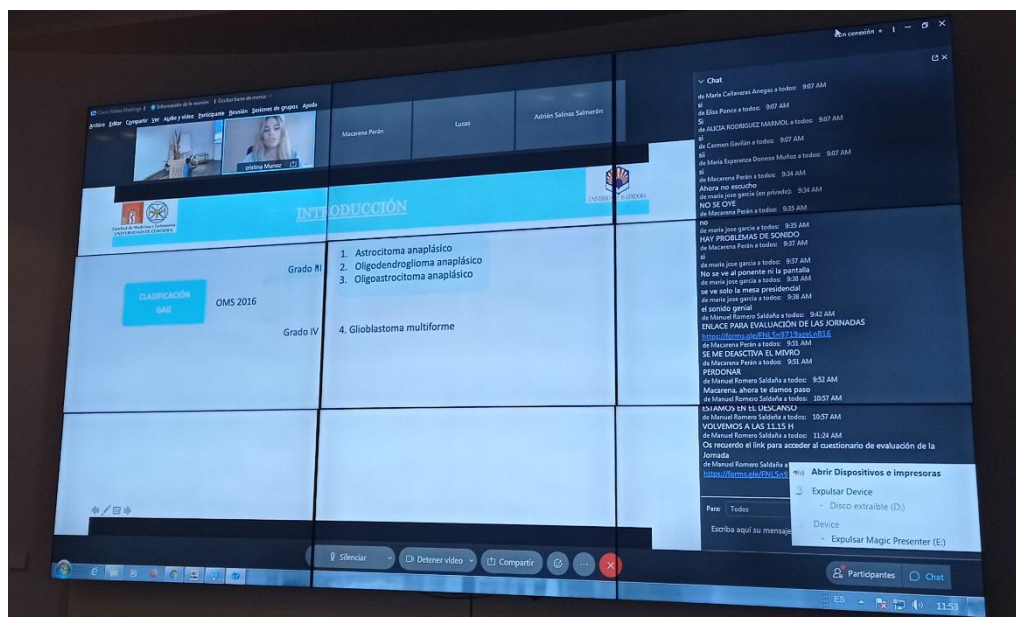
Sin conexión

Cisco Webex Meetings | Información de la reunión | Ocultar barra de menús
Archivo Editar Compartir Ver Audio y vídeo Participante Reunión Sesiones de grupos Ayuda

cristina Munoz
Macarena Perán
Lucas
Adrián Salinas Salmerón

Facultad de Medicina y Enfermería UNIVERSIDAD DE CÓRDOBA

INTRODUCCIÓN

UNIVERSIDAD DE CÓRDOBA

CLASIFICACIÓN GAG

OMS 2016

Grado III
1. Astrocitoma anaplásico
2. Oligodendroglioma anaplásico
3. Oligoastrocitoma anaplásico

Grado IV
4. Glioblastoma multiforme

Chat
de María Callaveras Anegas a todos: 9:07 AM
si
de Elisa Ponce a todos: 9:07 AM
Si
de ALICIA RODRIGUEZ MARMOL a todos: 9:07 AM
si
de Carmen Gavilán a todos: 9:07 AM
si
de María Esperanza Donoso Muñoz a todos: 9:07 AM
si
de Macarena Perán a todos: 9:34 AM
Ahora no escucho
de maria jose garcia (en privado): 9:34 AM
NO SE OYE
de Macarena Perán a todos: 9:35 AM
no
de maria jose garcia a todos: 9:35 AM
HAY PROBLEMAS DE SONIDO
de Macarena Perán a todos: 9:37 AM
si
de maria jose garcia a todos: 9:37 AM
No se ve al ponente ni la pantalla
de maria jose garcia a todos: 9:38 AM
se ve solo la mesa presidencial
de maria jose garcia a todos: 9:38 AM
el sonido genial
de Manuel Romero Saldaña a todos: 9:42 AM
ENLACE PARA EVALUACIÓN DE LAS JORNADAS
https://forms.gle/FNL5n9715azeLnB16
de Macarena Perán a todos: 9:51 AM
SE ME DEASCTIVA EL MIVRO
de Macarena Perán a todos: 9:51 AM
PERDONAR
de Manuel Romero Saldaña a todos: 9:52 AM
Macarena, ahora te damos paso
de Manuel Romero Saldaña a todos: 10:57 AM
ESTAMOS EN EL DESCANSO
de Manuel Romero Saldaña a todos: 10:57 AM
VOLVEMOS A LAS 11.15 H
de Manuel Romero Saldaña a todos: 11:24 AM
Os recuerdo el link para acceder al cuestionario de evaluación de la Jornada
de Manuel Romero Saldaña a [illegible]
https://forms.gle/FNL5n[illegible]

Para: Todos
Escriba aquí su mensaje

Abrir Dispositivos e impresoras
Expulsar Device
- Disco extraíble (D:)
Device
- Expulsar Magic Presenter (E:)

Silenciar
Detener vídeo
Compartir

Participantes
Chat

ES
11:53